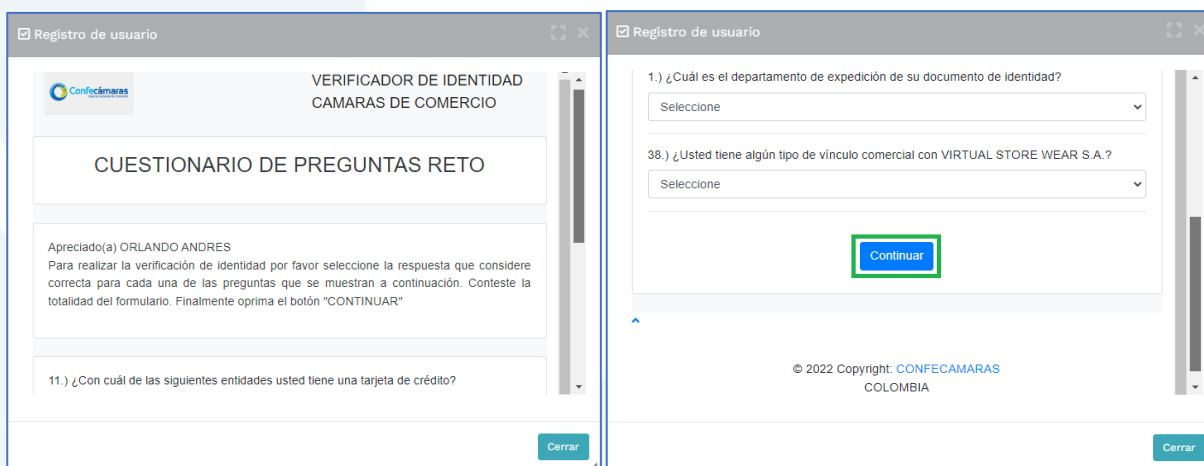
Registro de usuario

Confecámaras

VERIFICADOR DE IDENTIDAD
CAMARAS DE COMERCIO

CUESTIONARIO DE PREGUNTAS RETO

Apreciado(a) ORLANDO ANDRES
Para realizar la verificación de identidad por favor seleccione la respuesta que considere correcta para cada una de las preguntas que se muestran a continuación. Conteste la totalidad del formulario. Finalmente oprima el botón "CONTINUAR"

11.) ¿Con cuál de las siguientes entidades usted tiene una tarjeta de crédito?

Cerrar

Registro de usuario

1.) ¿Cuál es el departamento de expedición de su documento de identidad?

Seleccione

38.) ¿Usted tiene algún tipo de vínculo comercial con VIRTUAL STORE WEAR S.A.?

Seleccione

Continuar

© 2022 Copyright: CONFECAMARAS
COLOMBIA

Cerrar